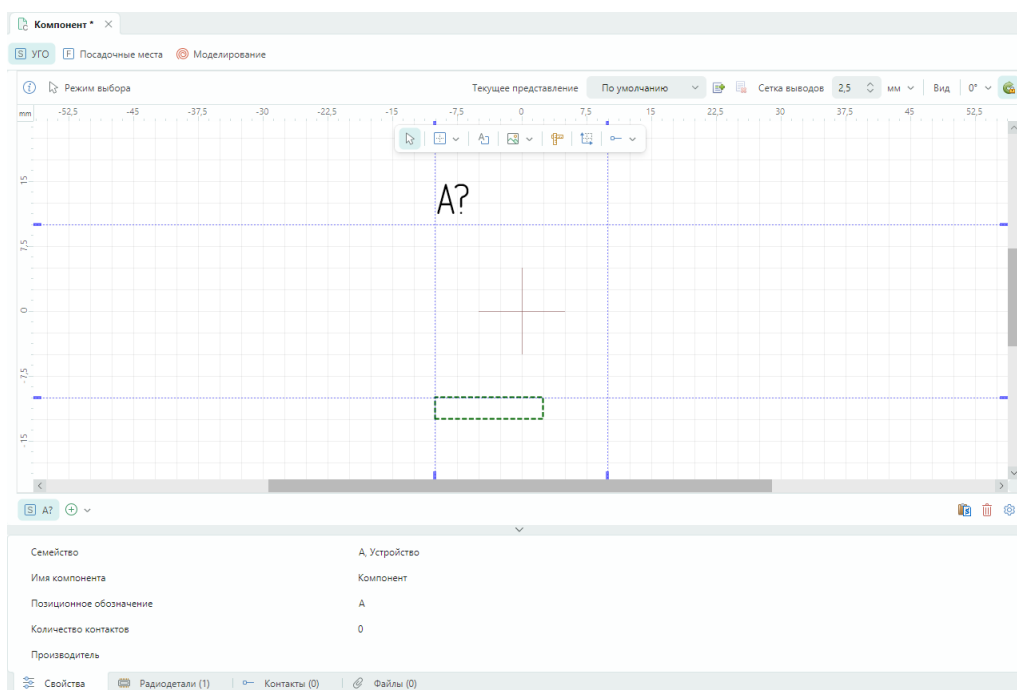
Компонент * ×

S УГО F Посадочные места Моделирование

Режим выбора Текущее представление По умолчанию Сетка выводов 2,5 мм Вид 0°

mm -52,5 -45 -37,5 -30 -22,5 -15 -7,5 0 7,5 15 22,5 30 37,5 45 52,5

15
7,5
0
-7,5
-15

A?

S A?

| | |
|---|---|
| Семейство | A, Устройство |
| Имя компонента | Компонент |
| Позиционное обозначение | A |
| Количество контактов | 0 |
| Производитель | |

Свойства Радиодетали (1) Контакты (0) Файлы (0)